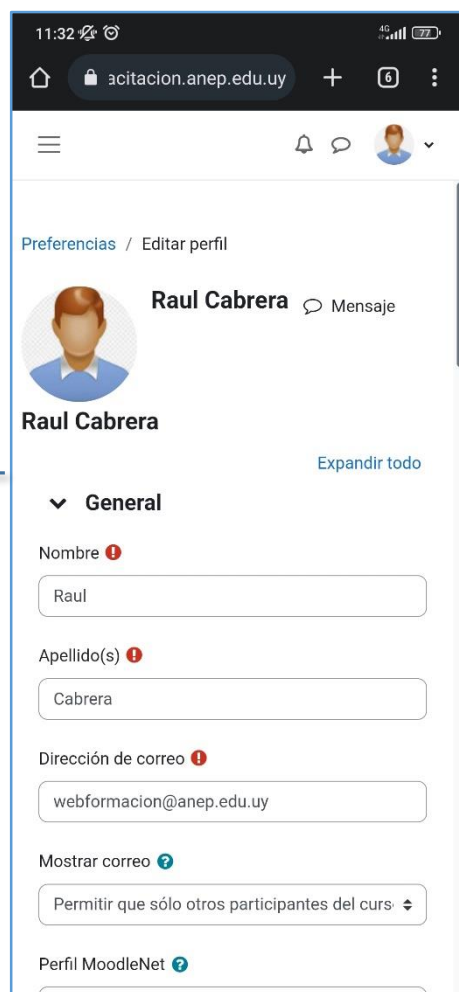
11:32

acitacion.anep.edu.uy

6

Preferencias / Editar perfil

Raul Cabrera Mensaje

Raul Cabrera

Expandir todo

General

Nombre

Raul

Apellido(s)

Cabrera

Dirección de correo

webformacion@anep.edu.uy

Mostrar correo

Permitir que sólo otros participantes del curs

Perfil MoodleNet